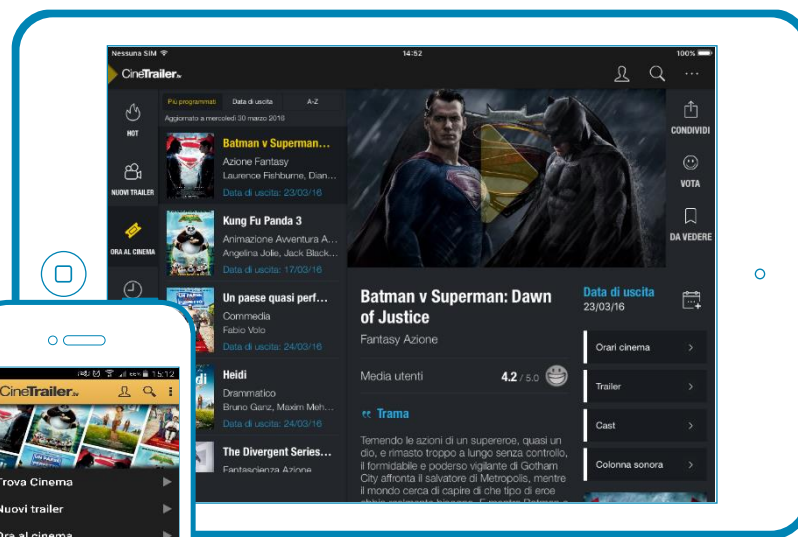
Nessuna SIM
14:52
100%
CineTrailer.tv

Più programmati
Data di uscita
A-Z
Aggiornato a mercoledì 30 marzo 2016

HOT
NUOVI TRAILER
ORA AL CINEMA

Batman v Superman...
Azione Fantasy
Laurence Fishburne, Dian...
Data di uscita: 23/03/16

Kung Fu Panda 3
Animazione Avventura A...
Angelina Jolie, Jack Black...
Data di uscita: 17/03/16

Un paese quasi perf...
Commedia
Fabio Volo
Data di uscita: 24/03/16

Heidi
Drammatico
Bruno Ganz, Maxim Meh...
Data di uscita: 24/03/16

The Divergent Series...
Fantascienza Azione

CONDIVIDI
VOTA
DA VEDERE

Batman v Superman: Dawn of Justice
Fantasy Azione

Media utenti
4.2 / 5.0

Trama
Temendo le azioni di un supereroe, quasi un dio, e rimasto troppo a lungo senza controllo, il formidabile e poderoso vigilante di Gotham City affronta il salvatore di Metropolis, mentre il mondo cerca di capire di che tipo di eroe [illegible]

Data di uscita
23/03/16

Orari cinema
Trailer
Cast
Colonna sonora

15:12
CineTrailer.tv
Trova Cinema
Nuovi trailer
Ora al cinema